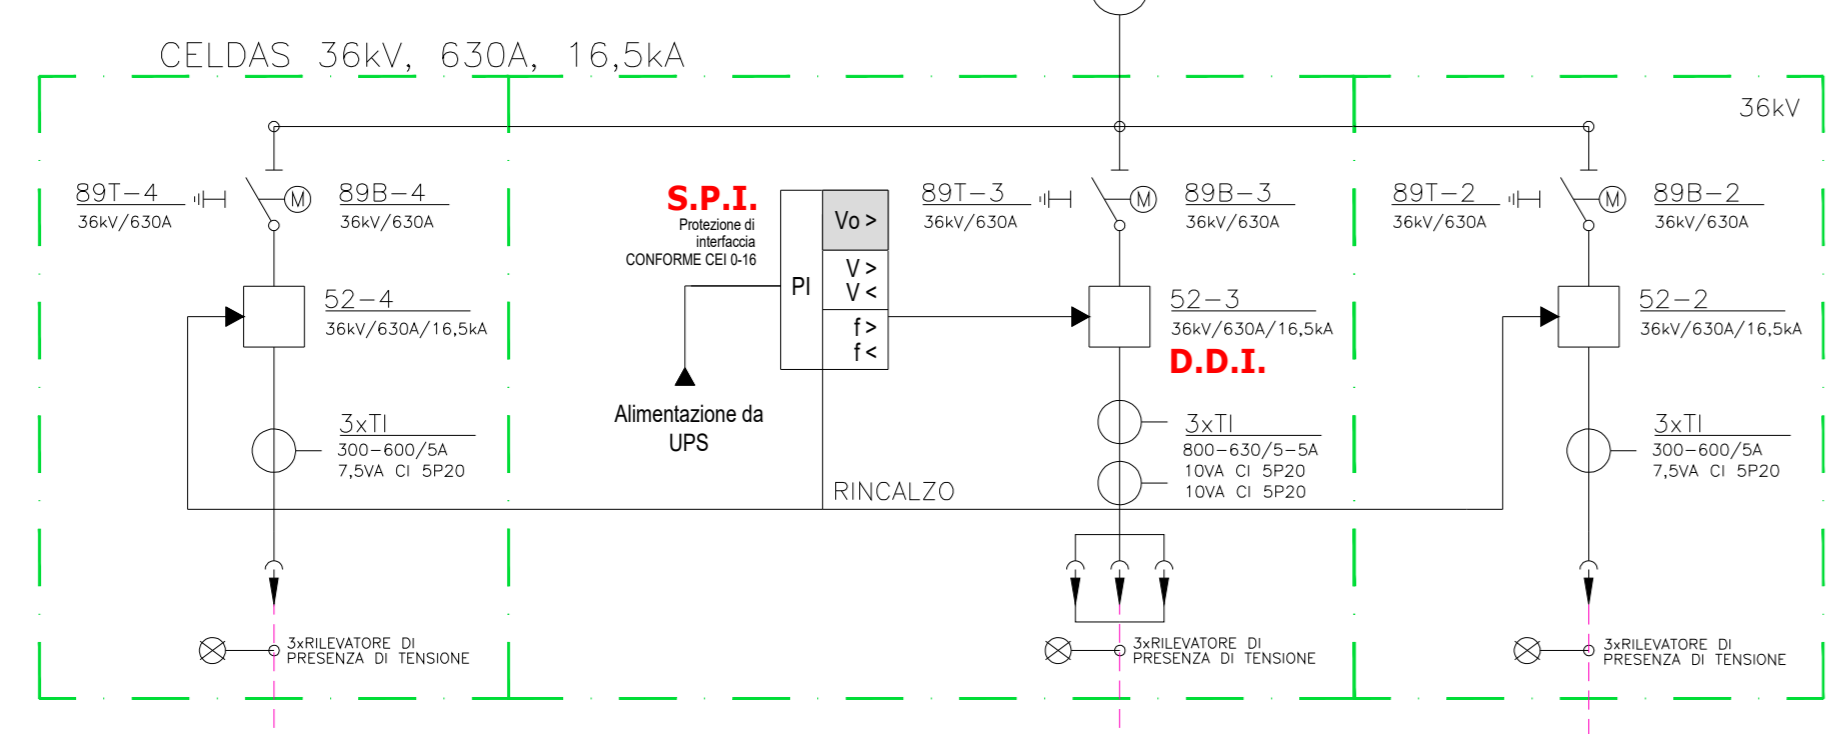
CELDAS 36kV, 630A, 16,5kA

36kV

89T−4
36kV/630A

89B−4
36kV/630A

52−4
36kV/630A/16,5kA

3xTI
300−600/5A
7,5VA CI 5P20

3xRILEVATORE DI PRESENZA DI TENSIONE

S.P.I.
Protezione di interfaccia
CONFORME CEI 0-16

PI

Vo >

V >
V <

f >
f <

Alimentazione da UPS

RINCALZO

89T−3
36kV/630A

89B−3
36kV/630A

52−3
36kV/630A/16,5kA

D.D.I.

3xTI
800−630/5−5A
10VA CI 5P20
10VA CI 5P20

3xRILEVATORE DI PRESENZA DI TENSIONE

89T−2
36kV/630A

89B−2
36kV/630A

52−2
36kV/630A/16,5kA

3xTI
300−600/5A
7,5VA CI 5P20

3xRILEVATORE DI PRESENZA DI TENSIONE